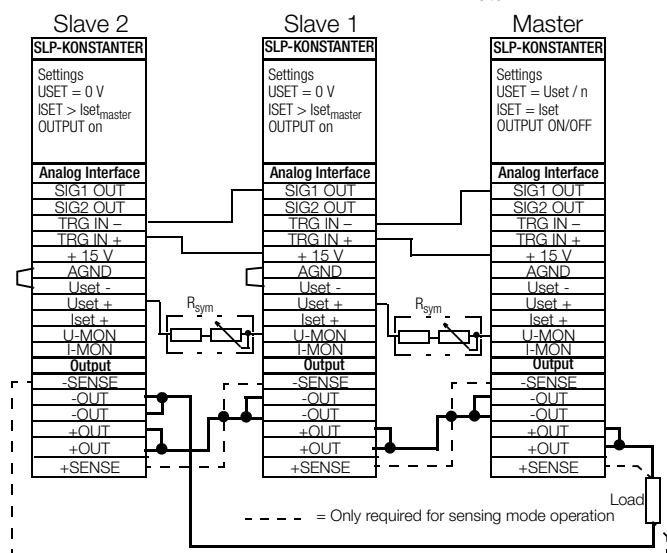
Slave 2

SLP-KONSTANTER

Settings
USET = 0 V
ISET > Iset$_{master}$
OUTPUT on

Analog Interface
SIG1 OUT
SIG2 OUT
TRG IN –
TRG IN +
+ 15 V
AGND
Uset -
Uset +
Iset +
U-MON
I-MON
Output
-SENSE
-OUT
-OUT
+OUT
+OUT
+SENSE

Slave 1

SLP-KONSTANTER

Settings
USET = 0 V
ISET > Iset$_{master}$
OUTPUT on

Analog Interface
SIG1 OUT
SIG2 OUT
TRG IN –
TRG IN +
+ 15 V
AGND
Uset -
Uset +
Iset +
U-MON
I-MON
Output
-SENSE
-OUT
-OUT
+OUT
+OUT
+SENSE

Master

SLP-KONSTANTER

Settings
USET = Uset / n
ISET = Iset
OUTPUT ON/OFF

Analog Interface
SIG1 OUT
SIG2 OUT
TRG IN –
TRG IN +
+ 15 V
AGND
Uset -
Uset +
Iset +
U-MON
I-MON
Output
-SENSE
-OUT
-OUT
+OUT
+OUT
+SENSE

R$_{sym}$

R$_{sym}$

Load

= Only required for sensing mode operation